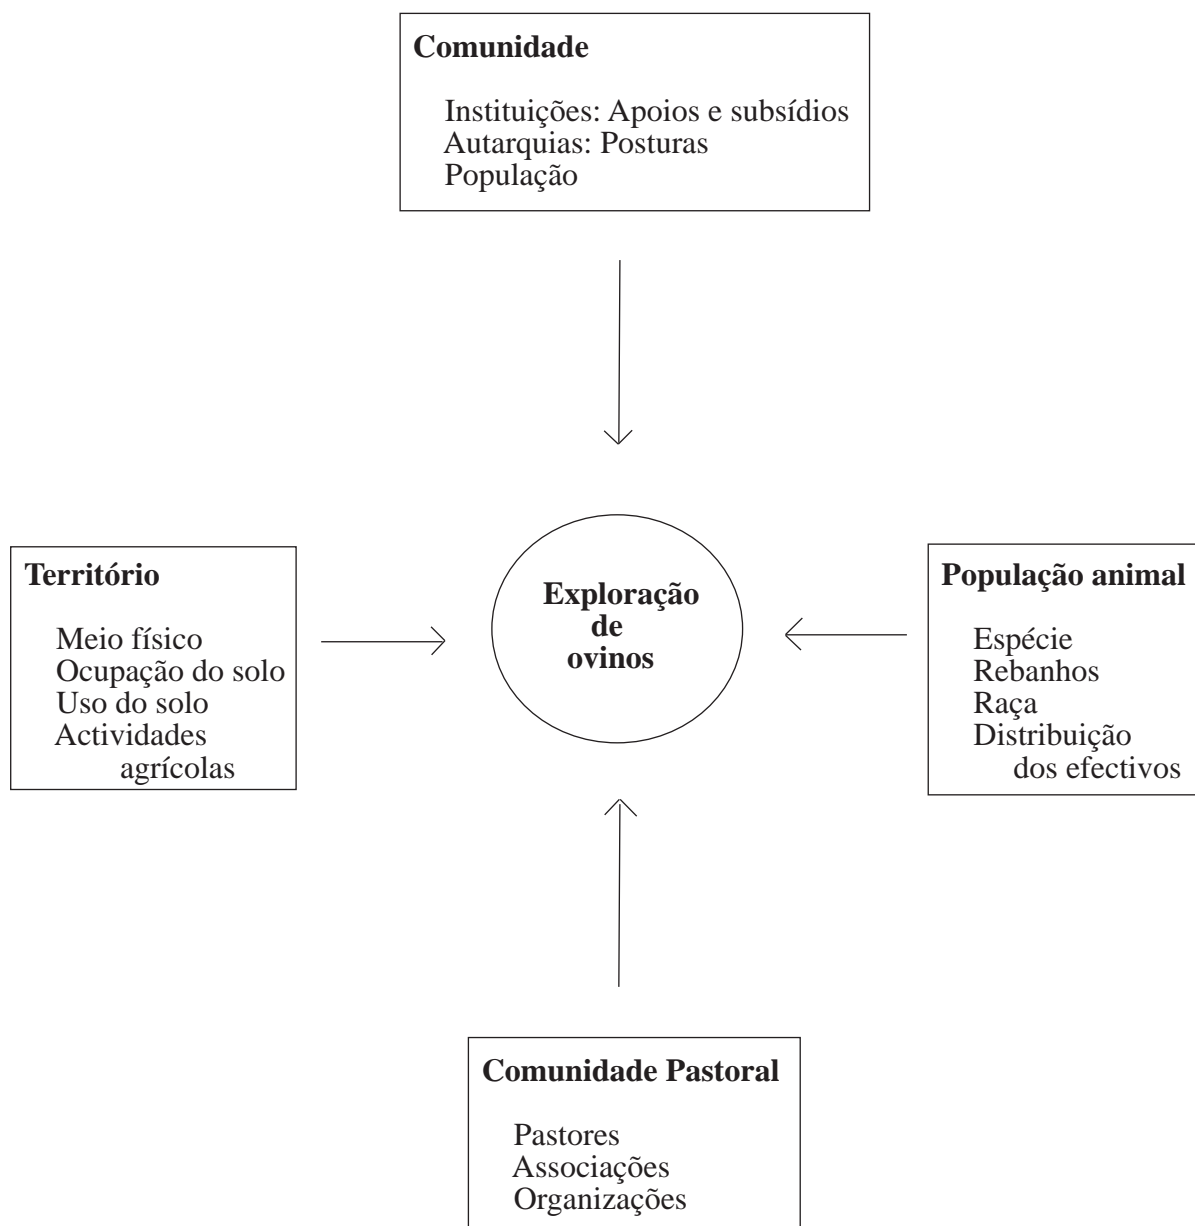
**Comunidade**

Instituições: Apoios e subsídios
Autarquias: Posturas
População

**Território**

Meio físico
Ocupação do solo
Uso do solo
Actividades agrícolas

**Exploração de ovinos**

**População animal**

Espécie
Rebanhos
Raça
Distribuição dos efectivos

**Comunidade Pastoral**

Pastores
Associações
Organizações